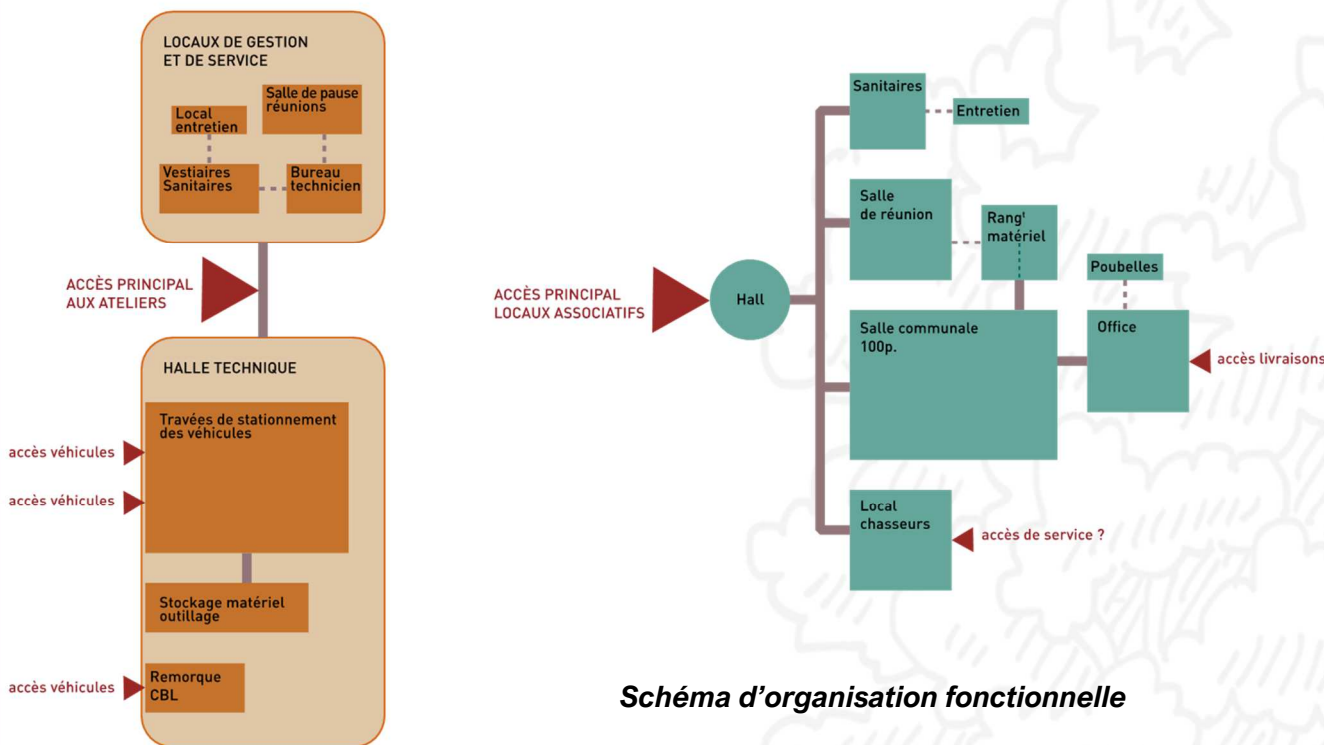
LOCAUX DE GESTION ET DE SERVICE

Local entretien

Salle de pause réunions

Vestiaires Sanitaires

Bureau technicien

ACCÈS PRINCIPAL AUX ATELIERS

HALLE TECHNIQUE

Travées de stationnement des véhicules

accès véhicules

accès véhicules

Stockage matériel outillage

accès véhicules

Remorque CBL

Sanitaires

Entretien

Salle de réunion

Rang$^t$ matériel

Poubelles

ACCÈS PRINCIPAL LOCAUX ASSOCIATIFS

Hall

Salle communale 100p.

Office

accès livraisons

Local chasseurs

accès de service ?

Schéma d'organisation fonctionnelle